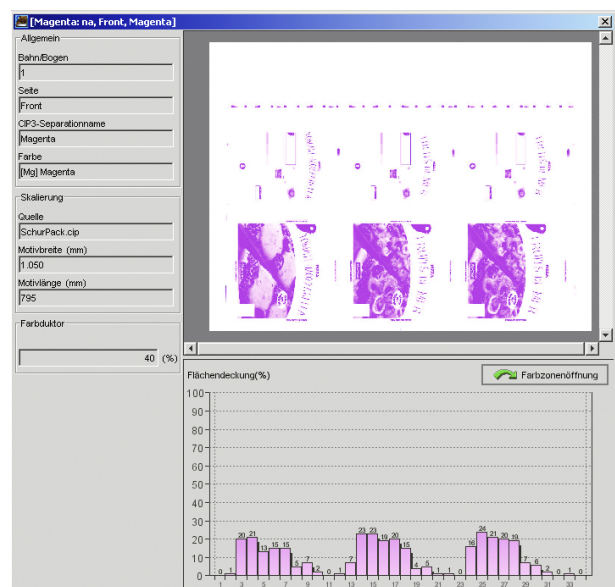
[Magenta: na, Front, Magenta]

Allgemein
Bahn/Bogen
1
Seite
Front
CIP3-Separationsname
Magenta
Farbe
[Mg] Magenta

Skalierung
Quelle
SchurPack.cip
Motivbreite (mm)
1.050
Motivlänge (mm)
795

Farbduktor
40 (%)

Flächendeckung(%)
Farbzonenöffnung

100
90
80
70
60
50
40
30
20
10
0

0 1 20 21 13 15 15 5 7 2 0 1 7 23 23 19 20 15 4 5 1 1 0 16 24 21 20 19 7 5 2 0 1 0

1 3 5 7 9 11 13 15 17 19 21 23 25 27 29 31 33